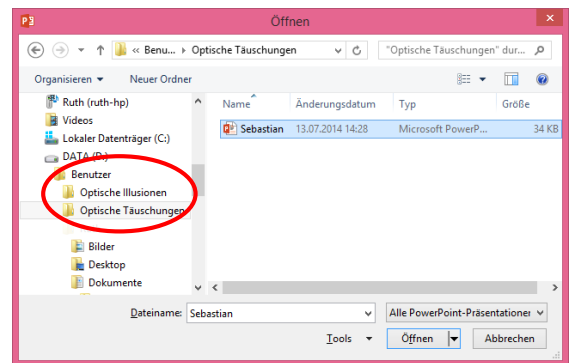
Öffnen

« Benu... ▸ Optische Täuschungen

"Optische Täuschungen" dur...

Organisieren ▾

Neuer Ordner

Ruth (ruth-hp)

Videos

Lokaler Datenträger (C:)

DATA (D:)

Benutzer

Optische Illusionen

Optische Täuschungen

Bilder

Desktop

Dokumente

| Name | Änderungsdatum | Typ | Größe |
|---|---|---|---|
| Sebastian | 13.07.2014 14:28 | Microsoft PowerP... | 34 KB |

Dateiname: Sebastian

Alle PowerPoint-Präsentationen

Tools

Öffnen

Abbrechen